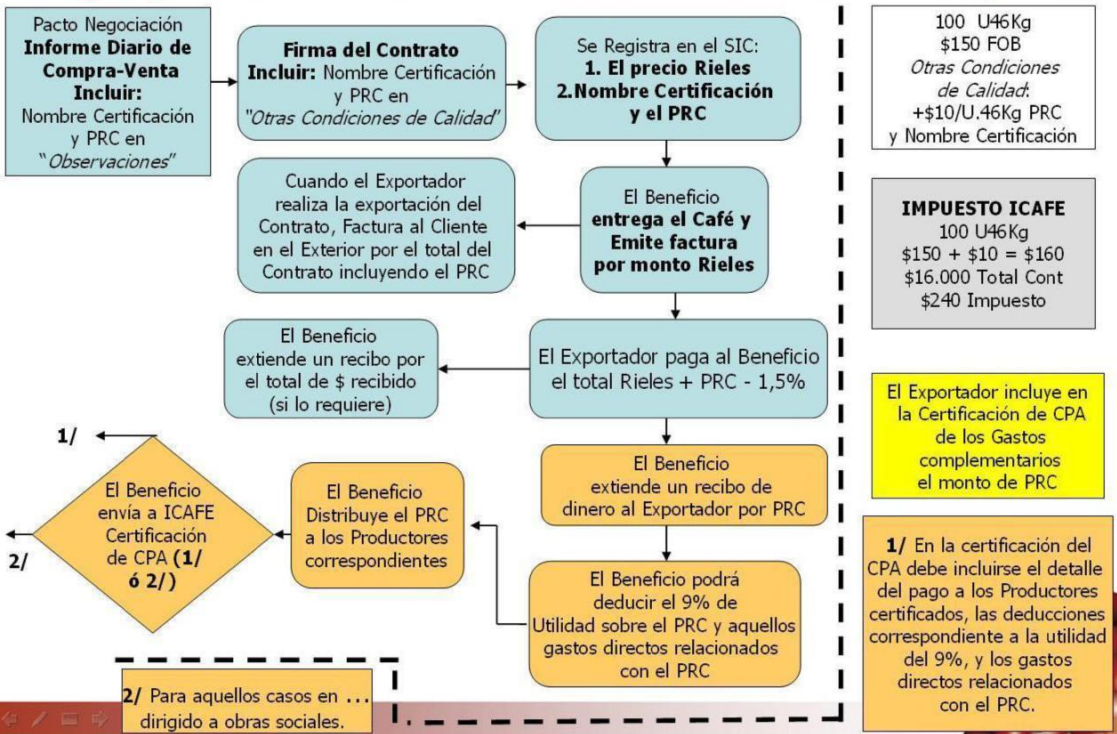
Pacto Negociación
**Informe Diario de Compra-Venta**
**Incluir:** Nombre Certificación y PRC en "*Observaciones*"

**Firma del Contrato**
**Incluir:** Nombre Certificación y PRC en "*Otras Condiciones de Calidad*"

Se Registra en el SIC:
**1. El precio Rieles**
**2.Nombre Certificación y el PRC**

100 U46Kg
$150 FOB
*Otras Condiciones de Calidad*:
+$10/U.46Kg PRC
y Nombre Certificación

Cuando el Exportador realiza la exportación del Contrato, Factura al Cliente en el Exterior por el total del Contrato incluyendo el PRC

El Beneficio **entrega el Café y Emite factura por monto Rieles**

**IMPUESTO ICAFE**
100 U46Kg
$150 + $10 = $160
$16.000 Total Cont
$240 Impuesto

El Beneficio extiende un recibo por el total de $ recibido (si lo requiere)

El Exportador paga al Beneficio el total Rieles + PRC - 1,5%

El Exportador incluye en la Certificación de CPA de los Gastos complementarios el monto de PRC

1/

El Beneficio extiende un recibo de dinero al Exportador por PRC

El Beneficio envía a ICAFE Certificación de CPA (1/ ó 2/)

2/

El Beneficio Distribuye el PRC a los Productores correspondientes

El Beneficio podrá deducir el 9% de Utilidad sobre el PRC y aquellos gastos directos relacionados con el PRC

**1/** En la certificación del CPA debe incluirse el detalle del pago a los Productores certificados, las deducciones correspondiente a la utilidad del 9%, y los gastos directos relacionados con el PRC.

**2/** Para aquellos casos en ... dirigido a obras sociales.